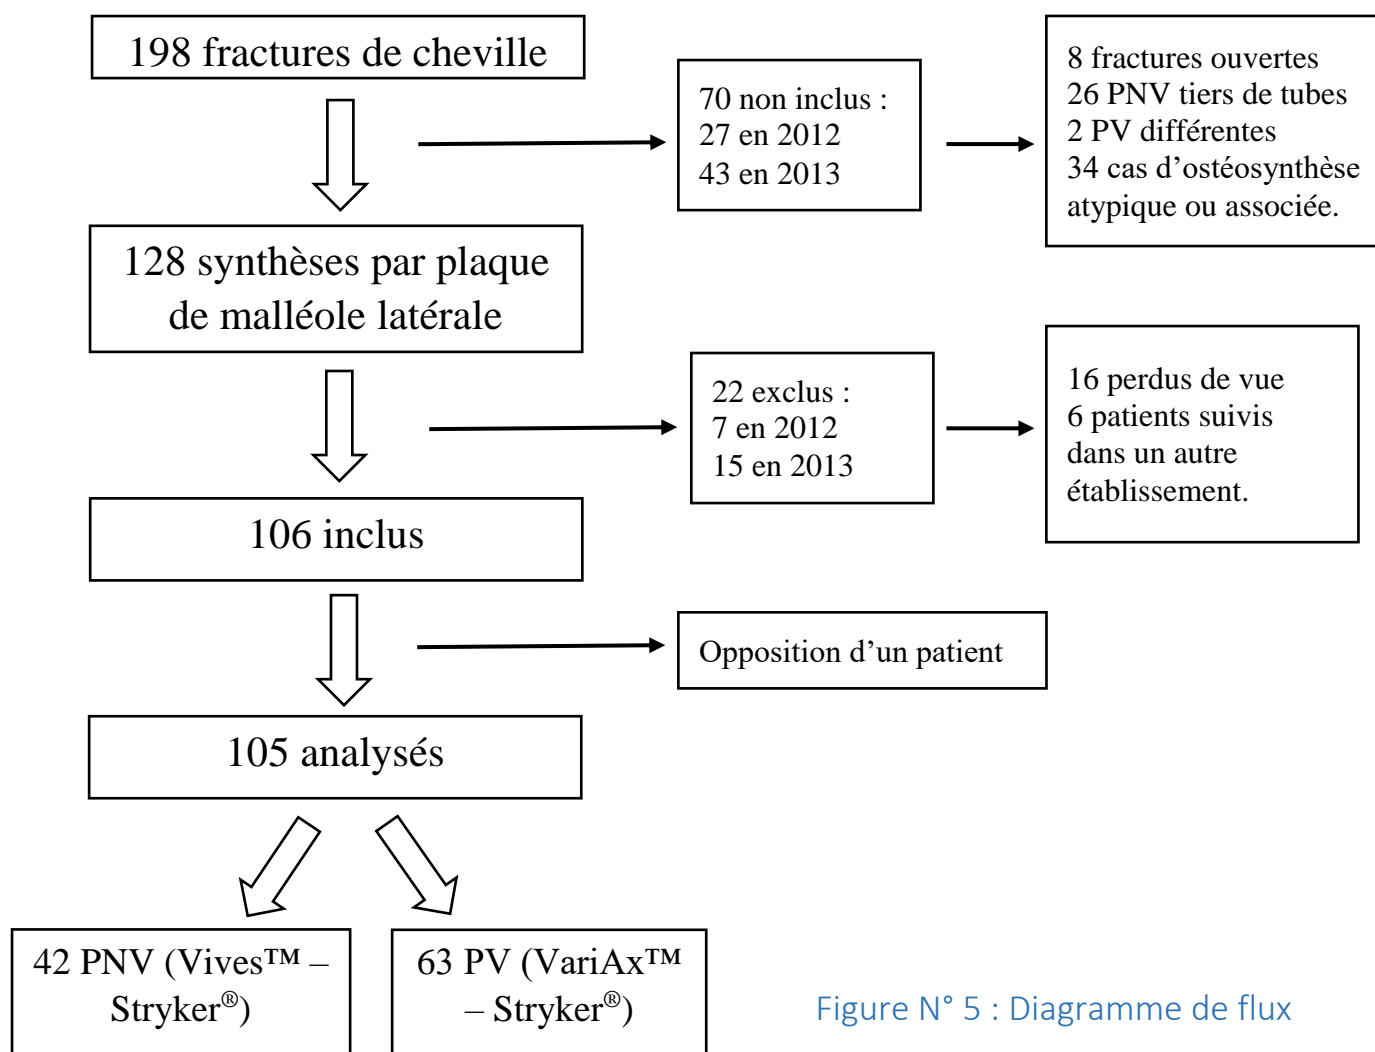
198 fractures de cheville

70 non inclus :
27 en 2012
43 en 2013

8 fractures ouvertes
26 PNV tiers de tubes
2 PV différentes
34 cas d'ostéosynthèse atypique ou associée.

128 synthèses par plaque de malléole latérale

22 exclus :
7 en 2012
15 en 2013

16 perdus de vue
6 patients suivis dans un autre établissement.

106 inclus

Opposition d'un patient

105 analysés

42 PNV (Vives™ – Stryker®)

63 PV (VariAx™ – Stryker®)

Figure N° 5 : Diagramme de flux